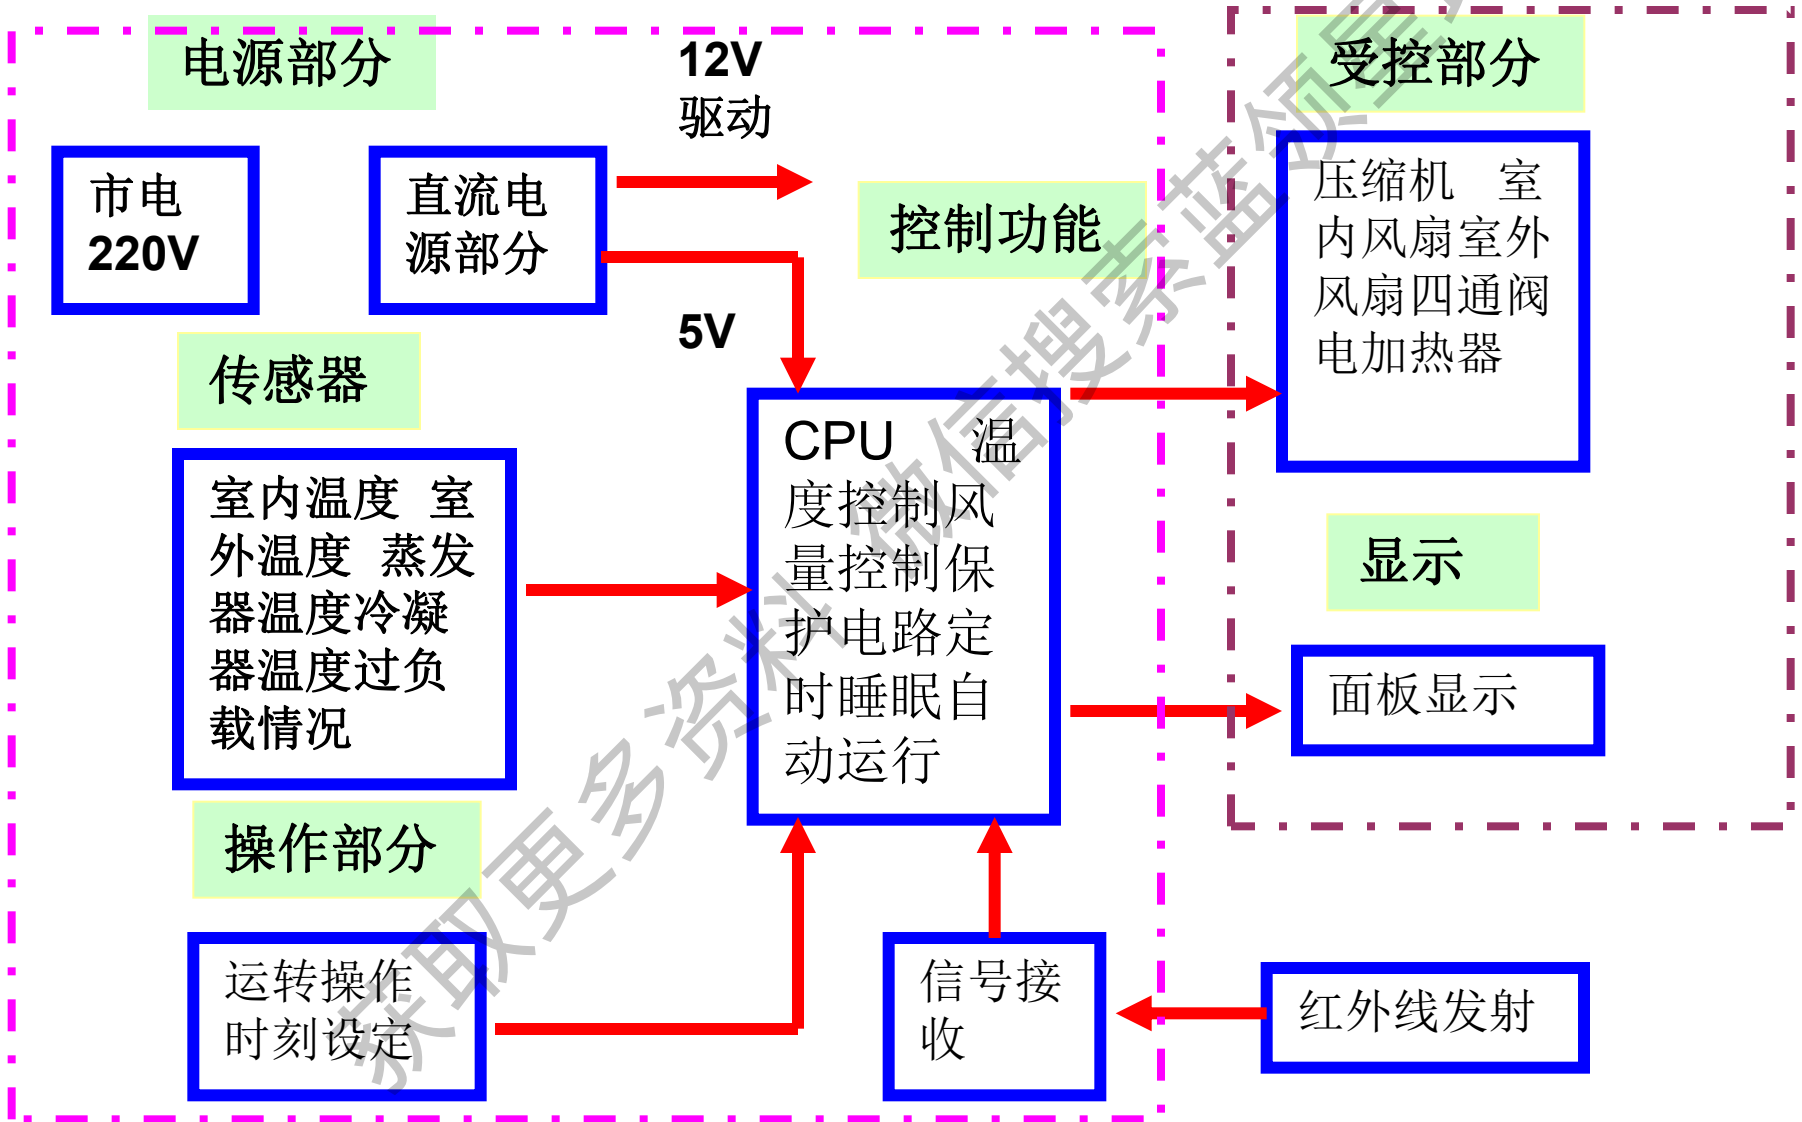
电源部分

市电 220V

直流电源部分

12V 驱动

5V

控制功能

受控部分

压缩机 室内风扇室外风扇四通阀电加热器

传感器

室内温度 室外温度 蒸发器温度冷凝器温度过负载情况

CPU 温度控制风量控制保护电路定时睡眠自动运行

显示

面板显示

操作部分

运转操作时刻设定

信号接收

红外线发射

获取更多资料微信搜索蓝领星